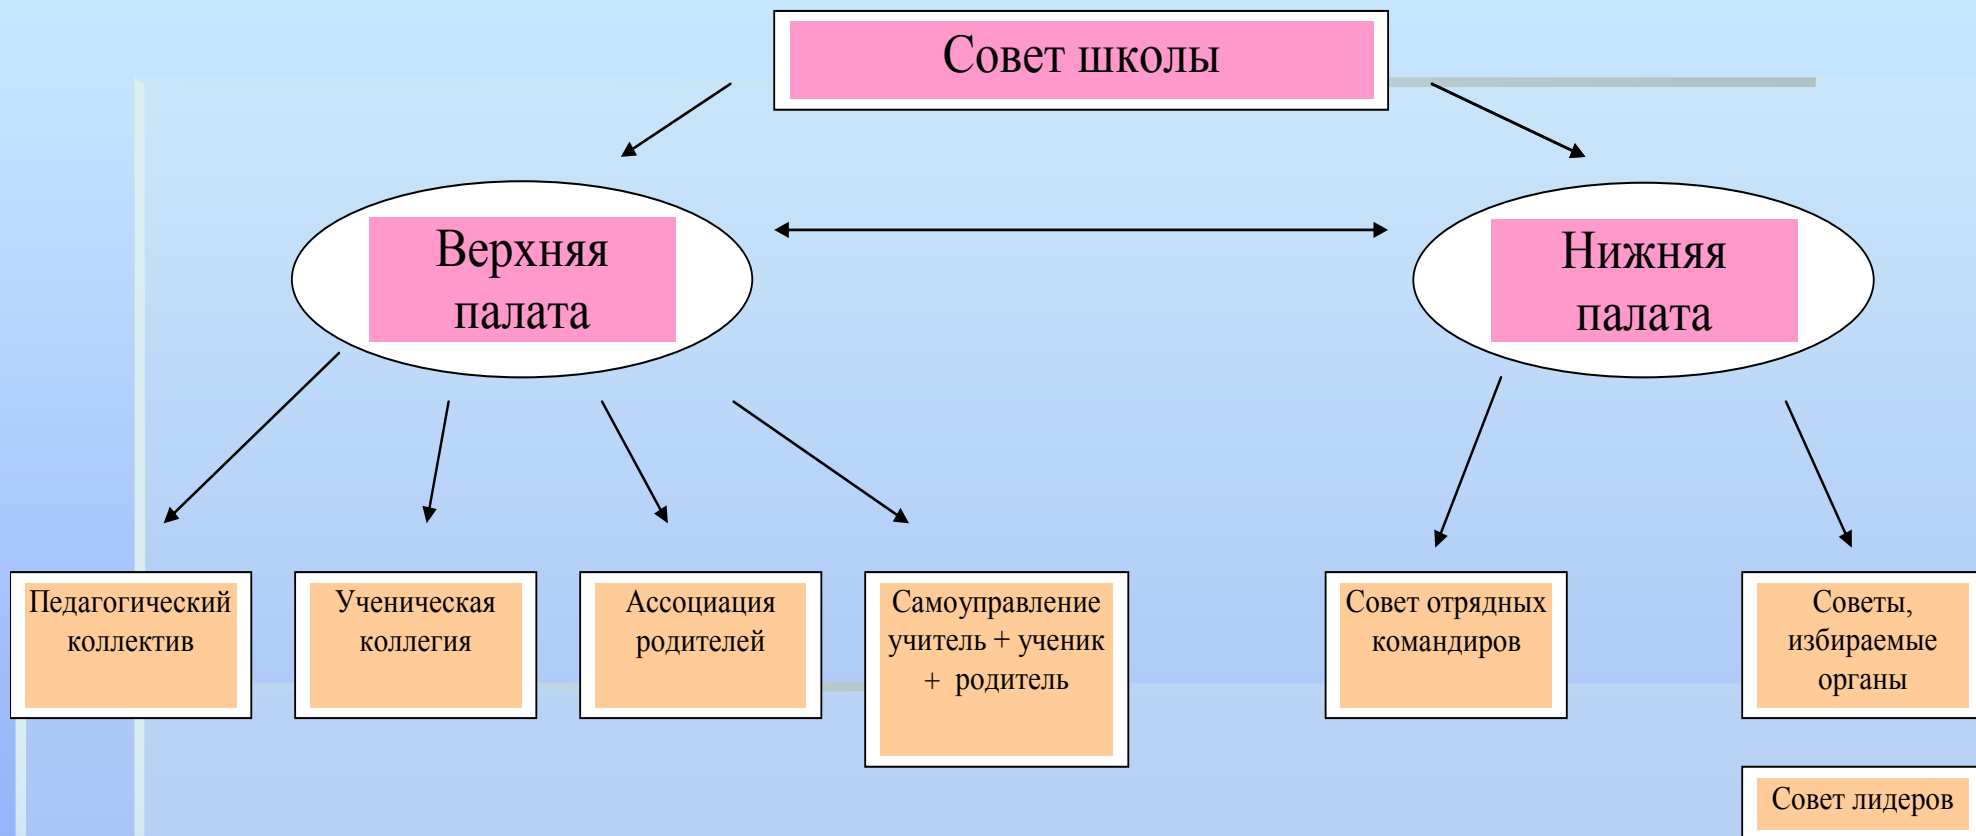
Совет школы

Верхняя палата

Нижняя палата

Педагогический коллектив

Ученическая коллегия

Ассоциация родителей

Самоуправление учитель + ученик + родитель

Совет отрядных командиров

Советы, избираемые органы

Совет лидеров